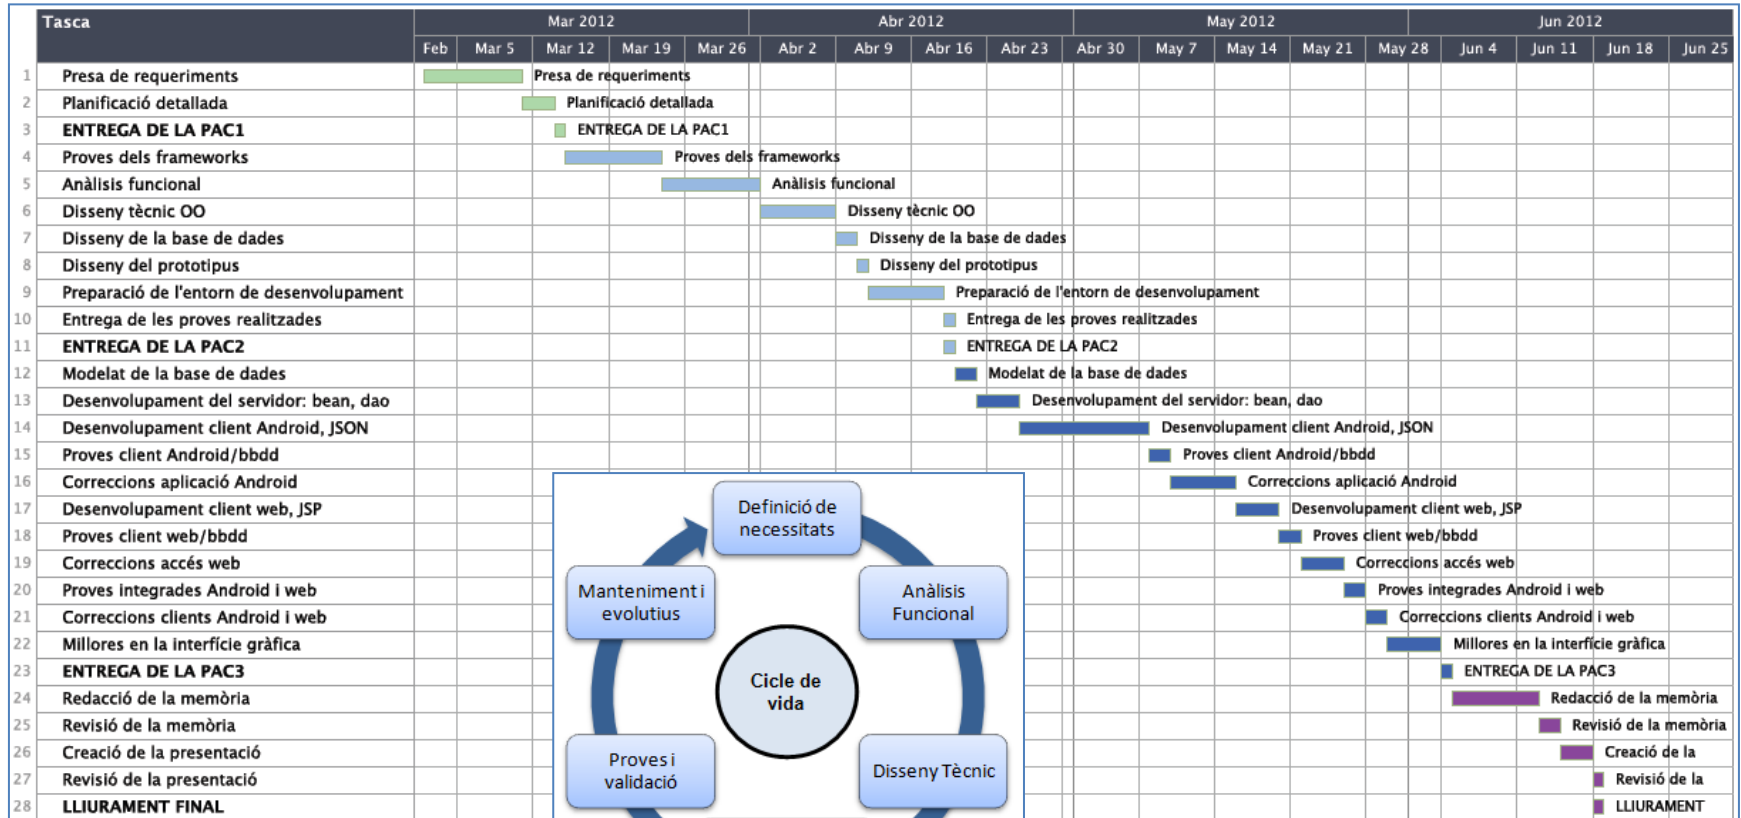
| | Tasca | Mar 2012 | | | | | Abr 2012 | | | | May 2012 | | | | Jun 2012 | | | |
|---|---|---|---|---|---|---|---|---|---|---|---|---|---|---|---|---|---|---|
| | | Feb | Mar 5 | Mar 12 | Mar 19 | Mar 26 | Abr 2 | Abr 9 | Abr 16 | Abr 23 | Abr 30 | May 7 | May 14 | May 21 | May 28 | Jun 4 | Jun 11 | Jun 18 | Jun 25 |
| 1 | Presa de requeriments | | | | | | | | | | | | | | | | | | |
| 2 | Planificació detallada | | | | | | | | | | | | | | | | | | |
| 3 | ENTREGA DE LA PAC1 | | | | | | | | | | | | | | | | | | |
| 4 | Proves dels frameworks | | | | | | | | | | | | | | | | | | |
| 5 | Anàlisis funcional | | | | | | | | | | | | | | | | | | |
| 6 | Disseny tècnic OO | | | | | | | | | | | | | | | | | | |
| 7 | Disseny de la base de dades | | | | | | | | | | | | | | | | | | |
| 8 | Disseny del prototipus | | | | | | | | | | | | | | | | | | |
| 9 | Preparació de l'entorn de desenvolupament | | | | | | | | | | | | | | | | | | |
| 10 | Entrega de les proves realitzades | | | | | | | | | | | | | | | | | | |
| 11 | ENTREGA DE LA PAC2 | | | | | | | | | | | | | | | | | | |
| 12 | Modelat de la base de dades | | | | | | | | | | | | | | | | | | |
| 13 | Desenvolupament del servidor: bean, dao | | | | | | | | | | | | | | | | | | |
| 14 | Desenvolupament client Android, JSON | | | | | | | | | | | | | | | | | | |
| 15 | Proves client Android/bbdd | | | | | | | | | | | | | | | | | | |
| 16 | Correccions aplicació Android | | | | | | | | | | | | | | | | | | |
| 17 | Desenvolupament client web, JSP | | | | | | | | | | | | | | | | | | |
| 18 | Proves client web/bbdd | | | | | | | | | | | | | | | | | | |
| 19 | Correccions accés web | | | | | | | | | | | | | | | | | | |
| 20 | Proves integrades Android i web | | | | | | | | | | | | | | | | | | |
| 21 | Correccions clients Android i web | | | | | | | | | | | | | | | | | | |
| 22 | Millores en la interfície gràfica | | | | | | | | | | | | | | | | | | |
| 23 | ENTREGA DE LA PAC3 | | | | | | | | | | | | | | | | | | |
| 24 | Redacció de la memòria | | | | | | | | | | | | | | | | | | |
| 25 | Revisió de la memòria | | | | | | | | | | | | | | | | | | |
| 26 | Creació de la presentació | | | | | | | | | | | | | | | | | | |
| 27 | Revisió de la presentació | | | | | | | | | | | | | | | | | | |
| 28 | LLIURAMENT FINAL | | | | | | | | | | | | | | | | | | |

Presa de requeriments
Planificació detallada
ENTREGA DE LA PAC1
Proves dels frameworks
Anàlisis funcional
Disseny tècnic OO
Disseny de la base de dades
Disseny del prototipus
Preparació de l'entorn de desenvolupament
Entrega de les proves realitzades
ENTREGA DE LA PAC2
Modelat de la base de dades
Desenvolupament del servidor: bean, dao
Desenvolupament client Android, JSON
Proves client Android/bbdd
Correccions aplicació Android
Desenvolupament client web, JSP
Proves client web/bbdd
Correccions accés web
Proves integrades Android i web
Correccions clients Android i web
Millores en la interfície gràfica
ENTREGA DE LA PAC3
Redacció de la memòria
Revisió de la memòria
Creació de la
Revisió de la
LLIURAMENT

Definició de necessitats
Anàlisis Funcional
Disseny Tècnic
Proves i validació
Manteniment i evolutius
Cicle de vida